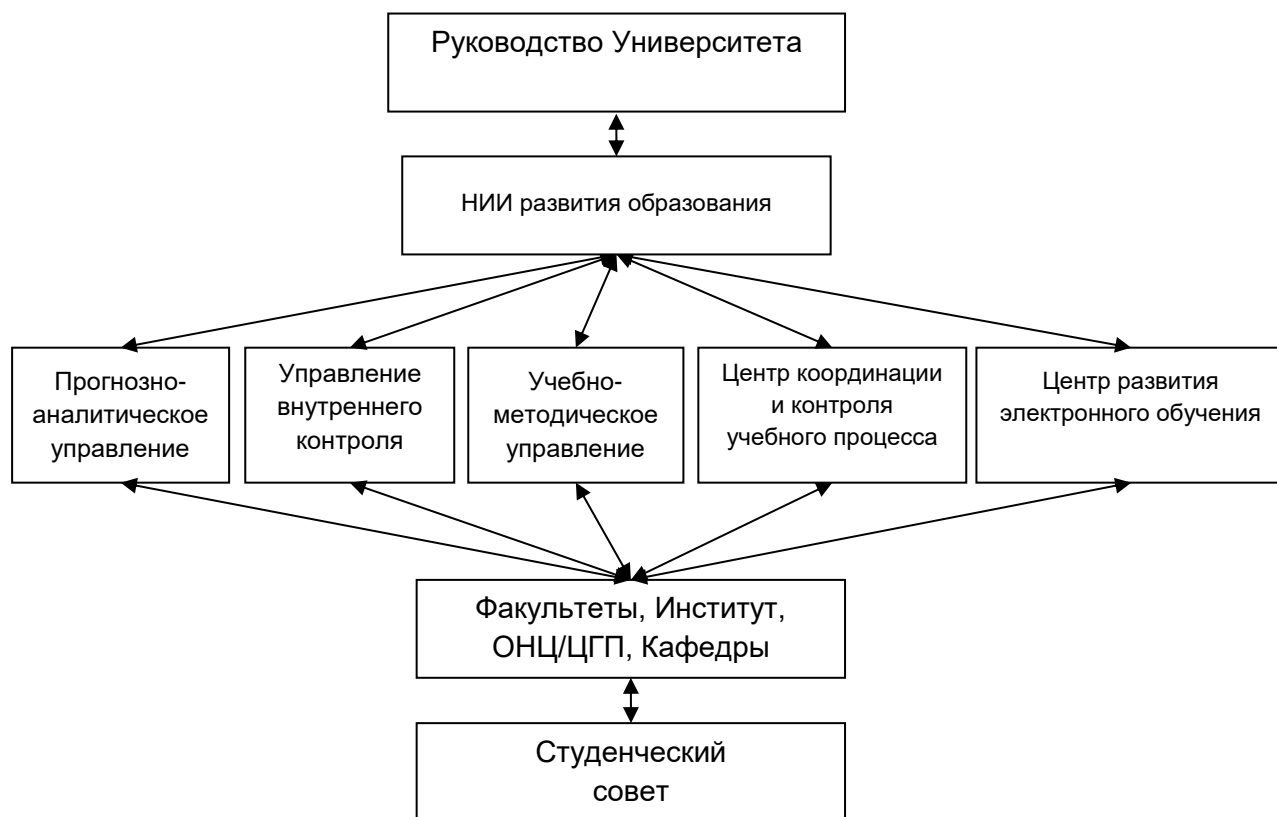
Руководство Университета

НИИ развития образования

Прогнозно-аналитическое управление

Управление внутреннего контроля

Учебно-методическое управление

Центр координации и контроля учебного процесса

Центр развития электронного обучения

Факультеты, Институт, ОНЦ/ЦГП, Кафедры

Студенческий совет